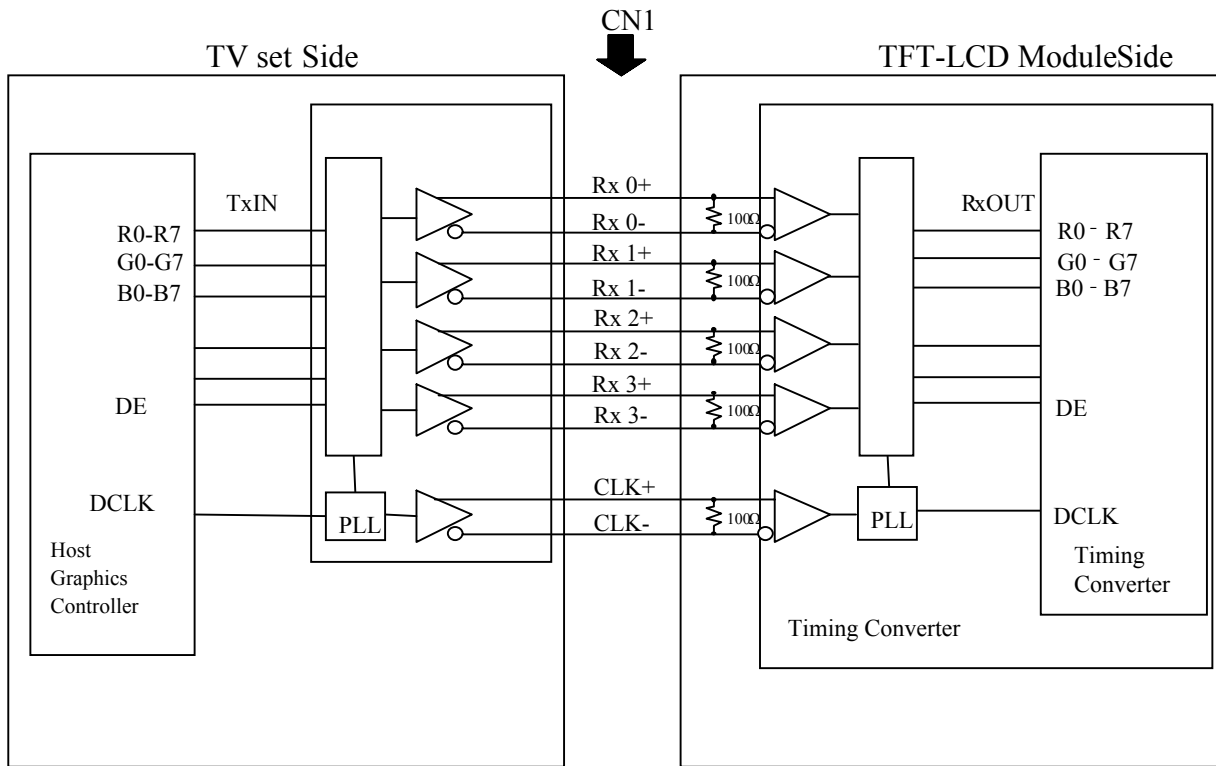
CN1

TV set Side

TFT-LCD ModuleSide

TxIN

R0-R7
G0-G7
B0-B7

DE

DCLK

Host
Graphics
Controller

PLL

Rx 0+
Rx 0-
Rx 1+
Rx 1-
Rx 2+
Rx 2-
Rx 3+
Rx 3-
CLK+
CLK-

100Ω
100Ω
100Ω
100Ω
100Ω

PLL

RxOUT

R0 - R7
G0 - G7
B0 - B7

DE

DCLK

Timing
Converter

Timing Converter